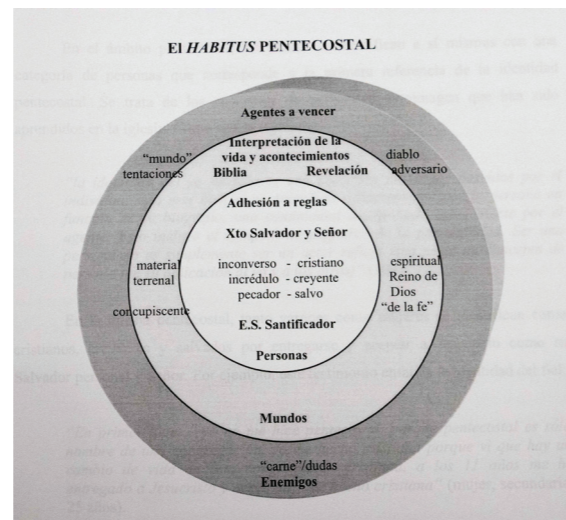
El *HABITUS* PENTECOSTAL

Agentes a vencer

Interpretación de la vida y acontecimientos

"mundo" tentaciones

Biblia

Revelación

diablo adversario

Adhesión a reglas

Xto Salvador y Señor

material terrenal

inconverso - cristiano
incrédulo - creyente
pecador - salvo

espiritual Reino de Dios "de la fe"

concupiscente

E.S. Santificador

Personas

Mundos

"carne"/dudas
Enemigos

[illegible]